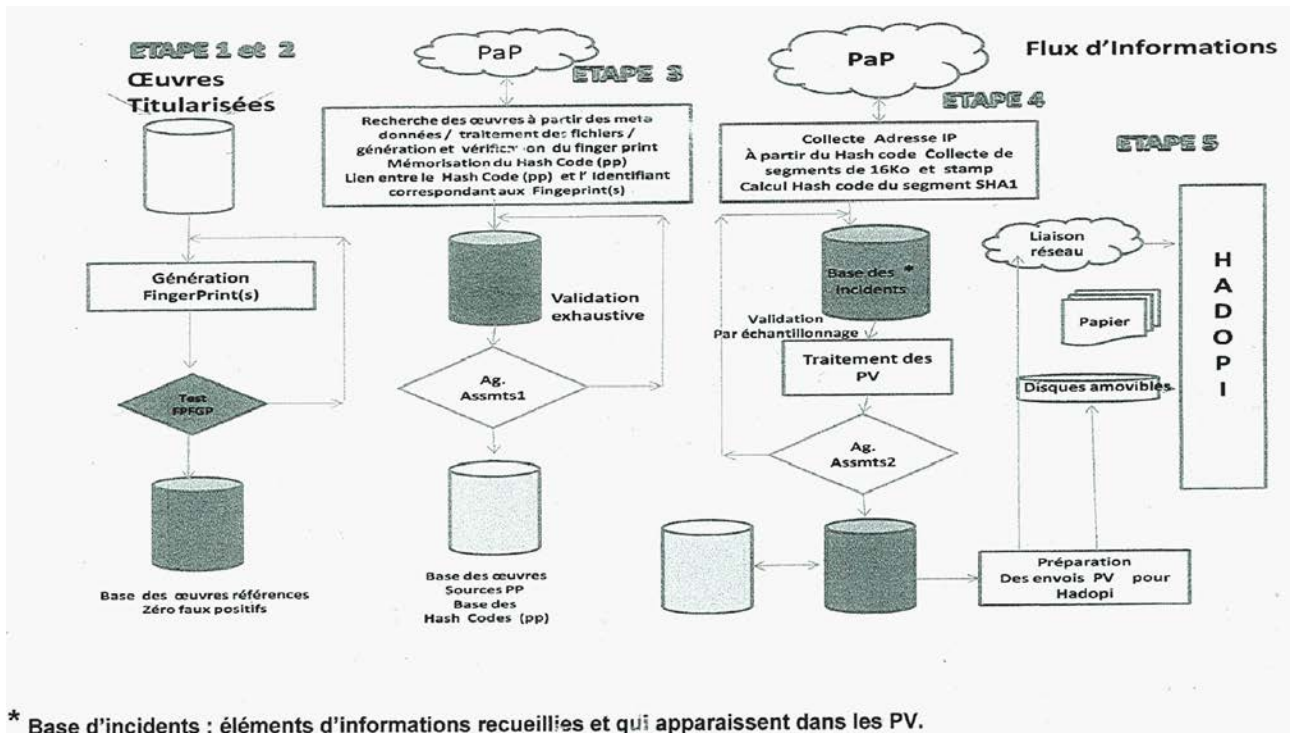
ETAPE 1 et 2

Œuvres Titularisées

Génération FingerPrint(s)

Test FPFGP

Base des œuvres références Zéro faux positifs

PaP

ETAPE 3

Recherche des œuvres à partir des meta données / traitement des fichiers / génération et vérific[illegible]on du finger print Mémorisation du Hash Code (pp) Lien entre le Hash Code (pp) et l' Identifiant correspondant aux Fingeprint(s)

Validation exhaustive

Ag. Assmts1

Base des œuvres Sources PP Base des Hash Codes (pp)

PaP

ETAPE 4

Collecte Adresse IP À partir du Hash code Collecte de segments de 16Ko et stamp Calcul Hash code du segment SHA1

Base des incidents *

Validation Par échantillonnage

Traitement des PV

Ag. Assmts2

Préparation Des envois PV pour Hadopi

Flux d'Informations

ETAPE 5

Liaison réseau

Papier

Disques amovibles

H A D O P I

* Base d'incidents : éléments d'informations recueillies et qui apparaissent dans les PV.